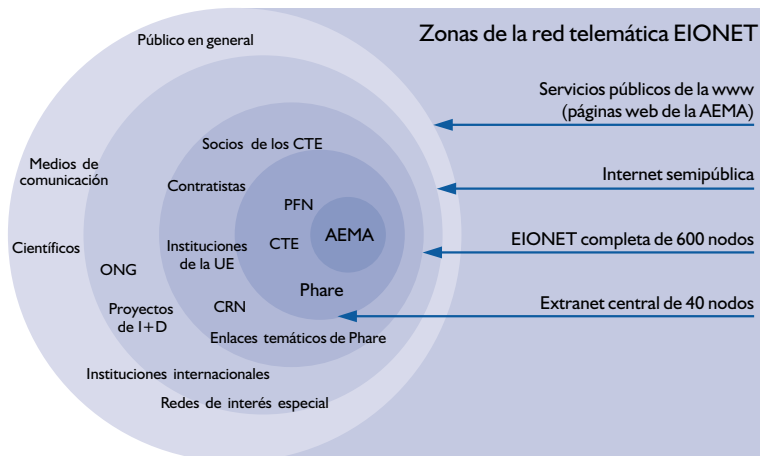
Zonas de la red telemática EIONET

Público en general

Servicios públicos de la www (páginas web de la AEMA)

Internet semipública

EIONET completa de 600 nodos

Extranet central de 40 nodos

Medios de comunicación

Científicos

ONG

Proyectos de I+D

Instituciones internacionales

Redes de interés especial

Socios de los CTE

Contratistas

Instituciones de la UE

CRN

Enlaces temáticos de Phare

PFN

CTE

AEMA

Phare